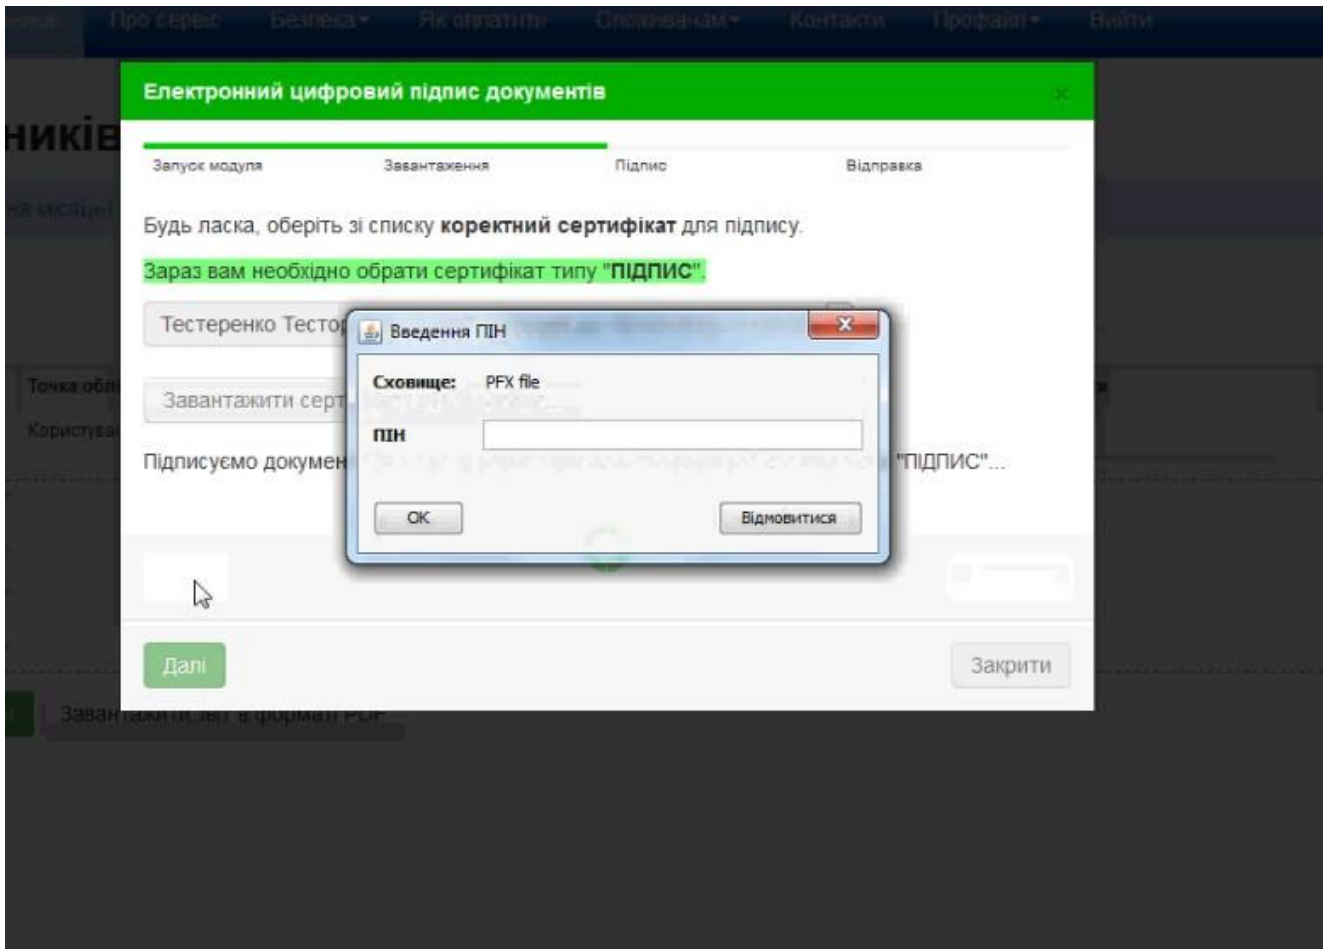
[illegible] Про сервіс Безпека▾ Як оплатити Споживачам▾ Контакти Профайл▾ Вийти

ників

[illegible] місцін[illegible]

Точка обл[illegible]

Користува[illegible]

Електронний цифровий підпис документів

×

Запуск модуля Завантаження Підпис Відправка

Будь ласка, оберіть зі списку **коректний сертифікат** для підпису.

Зараз вам необхідно обрати сертифікат типу "**ПІДПИС**".

Тестеренко Тестор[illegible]

Завантажити серт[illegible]

Підписуємо докумен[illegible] "ПІДПИС"...

Введення ПІН

Сховище: PFX file

ПІН

OK

Відмовитися

Далі

Закрити

Завантажити звіт в форматі PDF